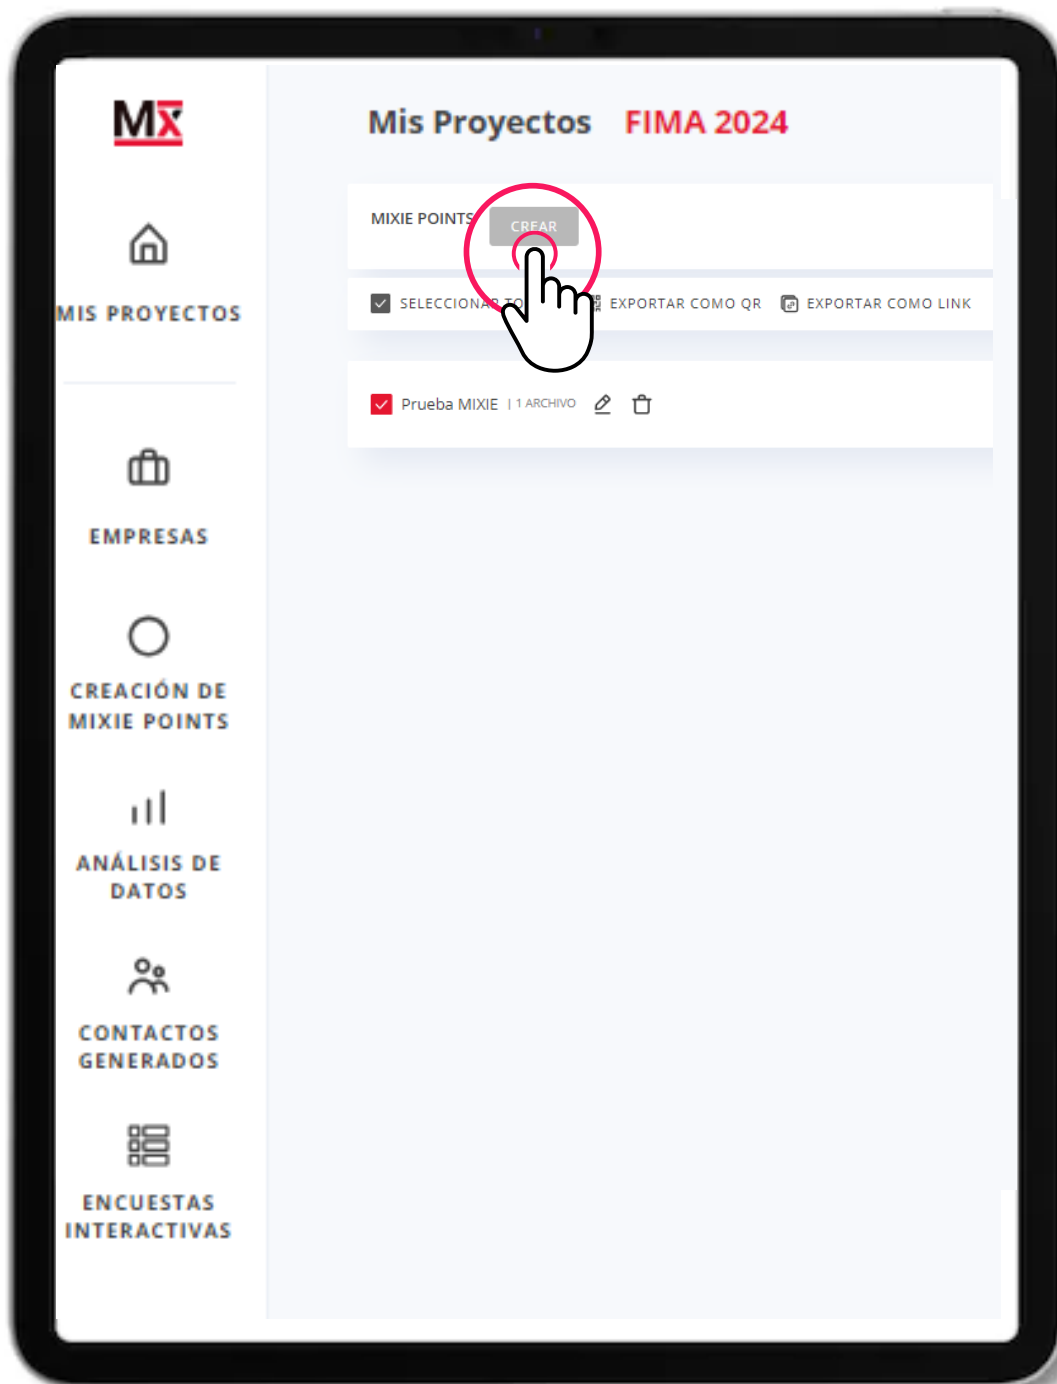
MX

MIS PROYECTOS

EMPRESAS

CREACIÓN DE MIXIE POINTS

ANÁLISIS DE DATOS

CONTACTOS GENERADOS

ENCUESTAS INTERACTIVAS

Mis Proyectos FIMA 2024

MIXIE POINTS CREAR

SELECCIONAR TO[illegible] EXPORTAR COMO QR EXPORTAR COMO LINK

Prueba MIXIE | 1 ARCHIVO